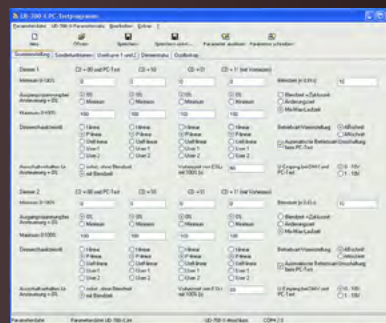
UD-700-4 PC-Testprogramm

Parameterdatei UD-700-4 Parameterdatei Bearbeiten Extras ?

Neu Öffnen Speichern Speichern unter... Parameter auslesen Parameter schreiben

Grundeinstellung Sonderfunktionen Userkurve 1 und 2 Dimmerstatus Durchlauf

Dimmer 1 | C0 = 00 und PC-Text | C0 = 10 | C0 = 11 | C0 = 11 (mit Vorwarnen)

Minimum in 0-100% 0 0 0 0

Ausgangsgrundregler Ansteuerung = 0% 0% Minimum 0% Minimum 0% Minimum 0% Minimum

Maximum 0-100% 100 100 100 100

Dimmerkennlinie Linear P-linear Stufflinear Userl 1 User 2

Ausschaltverhalten bei Ansteuerung = 0% sofort, ohne Blendzeit mit Blendzeit

Blendzeit in 0,1s 10

Blendzeit = Zeitkonst. Anderungszeit Min/Max Laufzeit

Betriebsart Vorwiderstand Abschnitt Automatische Betriebsart Umschaltung beim PC-Test

Vorheizzeit in 0,1s 10

U-Eingang bei DMX und PC-Text 0 - 10V 1 - 10V

Dimmer 2 | C0 = 00 und PC-Text | C0 = 10 | C0 = 11 | C0 = 11 (mit Vorwarnen)

Minimum in 0-100% 0 0 0 0

Ausgangsgrundregler Ansteuerung = 0% 0% Minimum 0% Minimum 0% Minimum 0% Minimum

Maximum 0-100% 100 100 100 100

Dimmerkennlinie Linear P-linear Stufflinear User 1 User 2

Ausschaltverhalten bei Ansteuerung = 0% sofort, ohne Blendzeit mit Blendzeit

Blendzeit in 0,1s 10

Blendzeit = Zeitkonst. Anderungszeit Min/Max Laufzeit

Betriebsart Vorwiderstand Abschnitt Automatische Betriebsart Umschaltung beim PC-Test

Vorheizzeit in 0,1s 10

U-Eingang bei DMX und PC-Text 0 - 10V 1 - 10V

Parameterdatei Parameterdatei UD-700-4.ini UD-700-4 Parameterdatei COM 2.0